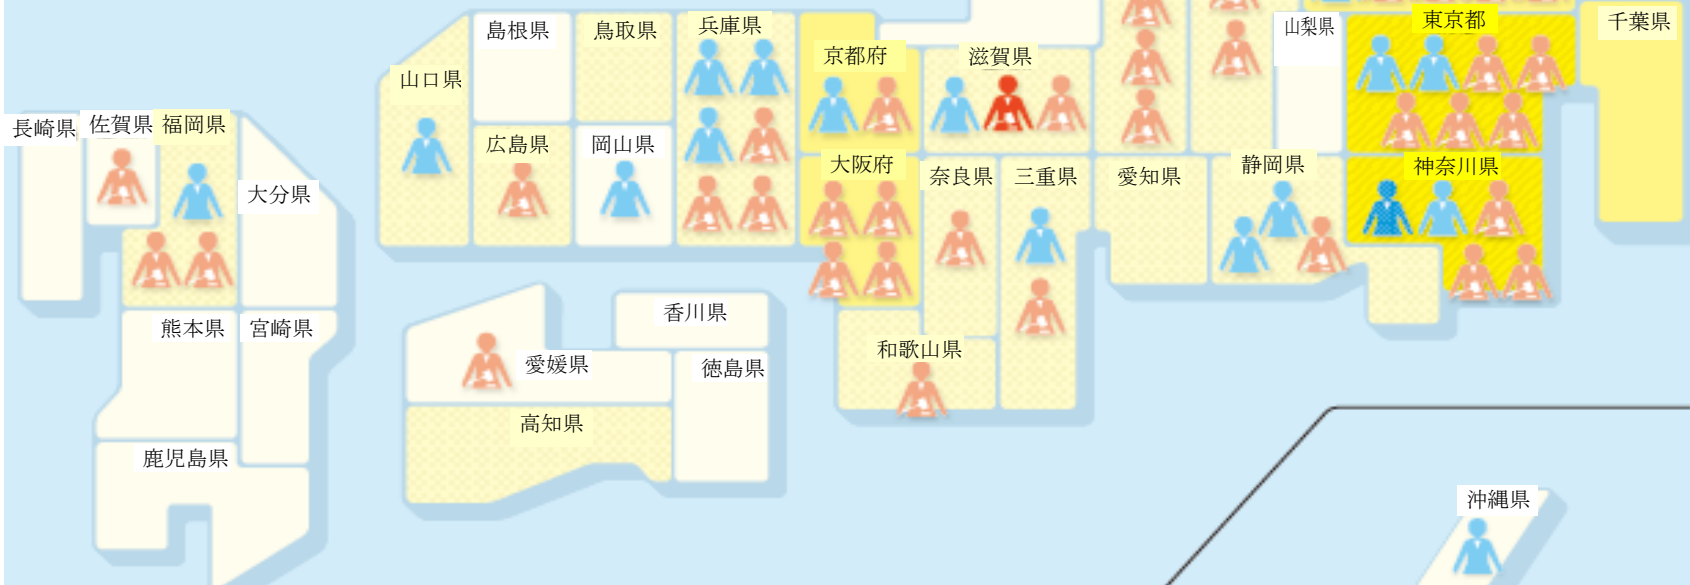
島根県
鳥取県
兵庫県
京都府
滋賀県
山梨県
東京都
千葉県
山口県
長崎県
佐賀県
福岡県
大分県
広島県
岡山県
大阪府
奈良県
三重県
愛知県
静岡県
神奈川県
熊本県
宮崎県
香川県
愛媛県
徳島県
和歌山県
高知県
鹿児島県
沖縄県